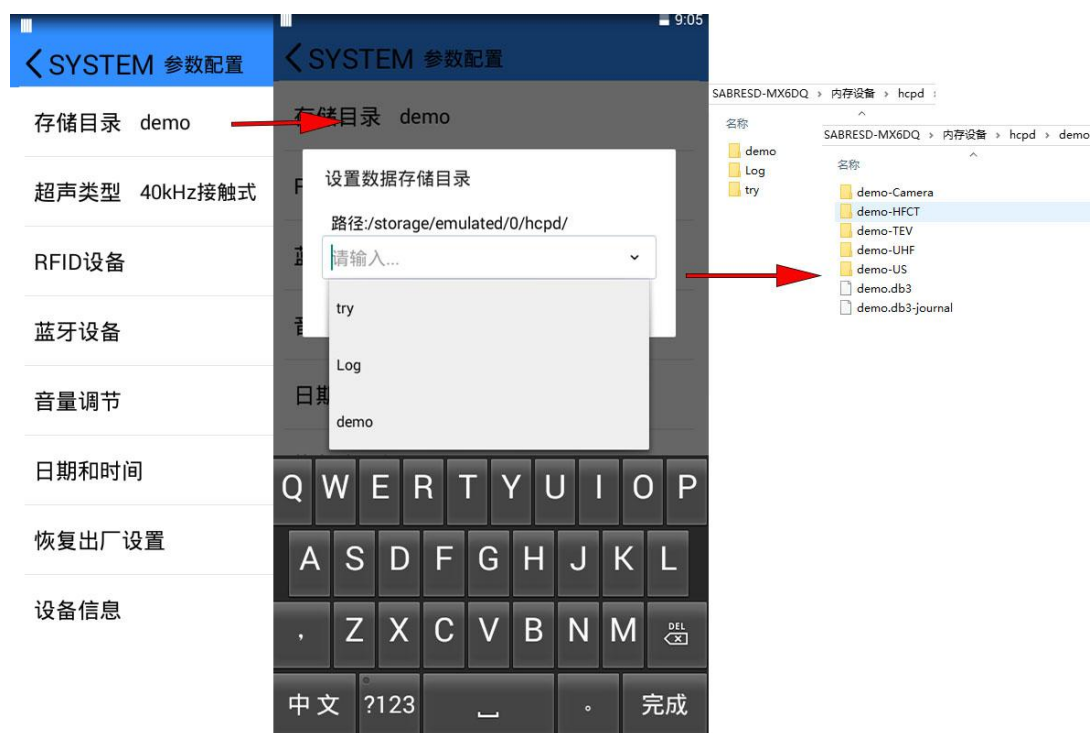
SYSTEM 参数配置

存储目录 demo

超声类型 40kHz接触式

RFID设备

蓝牙设备

音量调节

日期和时间

恢复出厂设置

设备信息

9:05

SYSTEM 参数配置

存储目录 demo

F

蓝

音

日期

设置数据存储目录

路径:/storage/emulated/0/hcpd/

请输入...

try

Log

demo

Q W E R T Y U I O P

A S D F G H J K L

, Z X C V B N M DEL

中文 ?123 。 完成

SABRESD-MX6DQ › 内存设备 › hcpd ›

名称

demo

Log

try

SABRESD-MX6DQ › 内存设备 › hcpd › demo

名称

demo-Camera

demo-HFCT

demo-TEV

demo-UHF

demo-US

demo.db3

demo.db3-journal